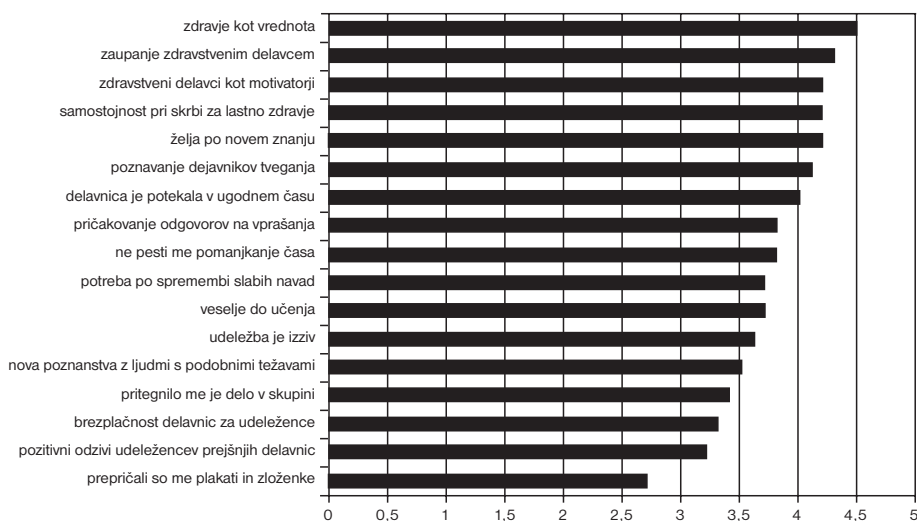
zdravje kot vrednota
zaupanje zdravstvenim delavcem
zdravstveni delavci kot motivatorji
samostojnost pri skrbi za lastno zdravje
želja po novem znanju
poznavanje dejavnikov tveganja
delavnica je potekala v ugodnem času
pričakovanje odgovorov na vprašanja
ne pesti me pomanjkanje časa
potreba po spremembi slabih navad
veselje do učenja
udeležba je izziv
nova poznanstva z ljudmi s podobnimi težavami
pritegnilo me je delo v skupini
brezplačnost delavnic za udeležence
pozitivni odzivi udeležencev prejšnjih delavnic
prepričali so me plakati in zloženke

0 0,5 1 1,5 2 2,5 3 3,5 4 4,5 5